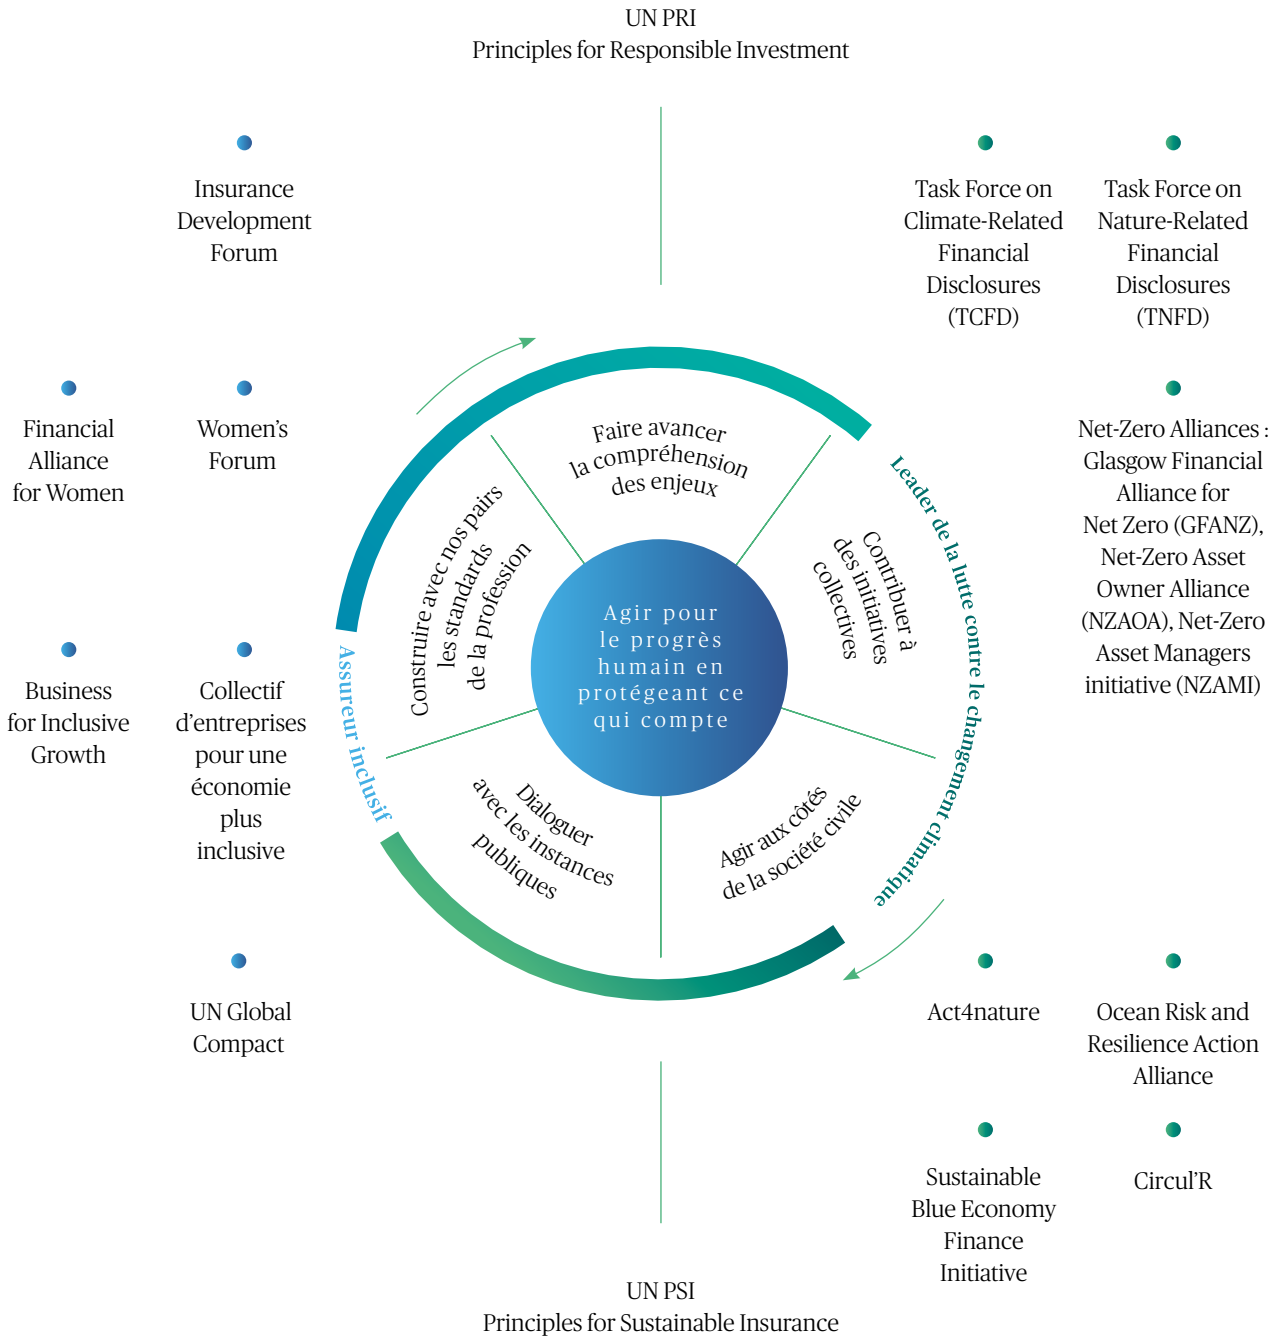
UN PRI
Principles for Responsible Investment

Insurance Development Forum

Task Force on Climate-Related Financial Disclosures (TCFD)

Task Force on Nature-Related Financial Disclosures (TNFD)

Financial Alliance for Women

Women's Forum

Net-Zero Alliances : Glasgow Financial Alliance for Net Zero (GFANZ), Net-Zero Asset Owner Alliance (NZAOA), Net-Zero Asset Managers initiative (NZAMI)

Faire avancer la compréhension des enjeux

Construire avec nos pairs les standards de la profession

Contribuer à des initiatives collectives

Agir pour le progrès humain en protégeant ce qui compte

Leader de la lutte contre le changement climatique

Assureur inclusif

Dialoguer avec les instances publiques

Agir aux côtés de la société civile

Business for Inclusive Growth

Collectif d'entreprises pour une économie plus inclusive

UN Global Compact

Act4nature

Ocean Risk and Resilience Action Alliance

Sustainable Blue Economy Finance Initiative

Circul'R

UN PSI
Principles for Sustainable Insurance